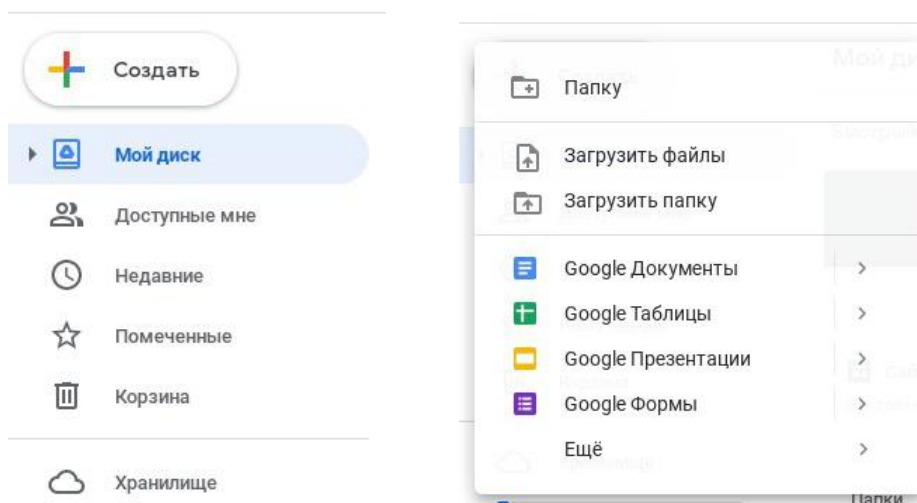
Создать

Мой диск

Доступные мне

Недавние

Помеченные

Корзина

Хранилище

Папку

Загрузить файлы

Загрузить папку

Google Документы

Google Таблицы

Google Презентации

Google Формы

Ещё

Мой ди

Папки